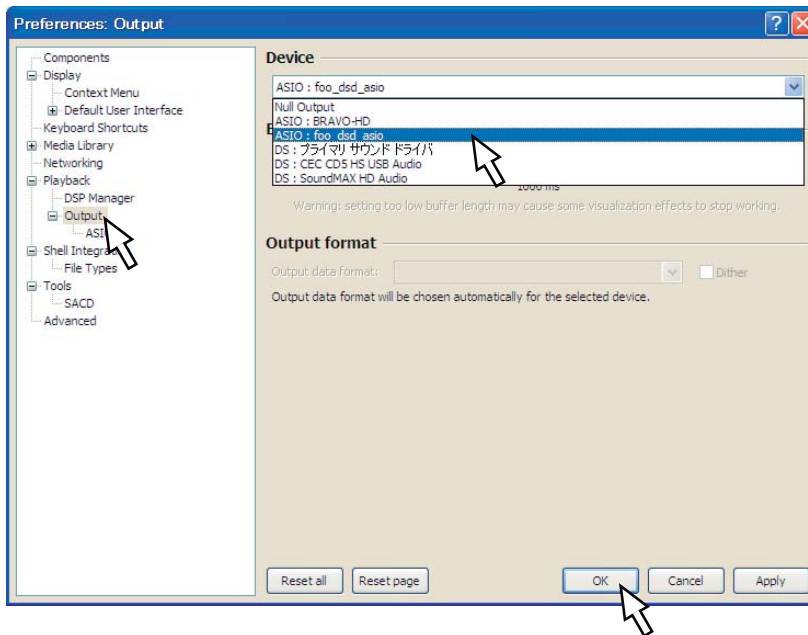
Preferences: Output

Components
Display
Context Menu
Default User Interface
Keyboard Shortcuts
Media Library
Networking
Playback
DSP Manager
Output
ASI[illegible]
Shell Integra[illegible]
File Types
Tools
SACD
Advanced

Device

ASIO : foo_dsd_asio

Null Output
ASIO : BRAVO-HD
ASIO : foo_dsd_asio
DS : プライマリ サウンド ドライバ
DS : CEC CD5 HS USB Audio
DS : SoundMAX HD Audio

1000 ms

Warning: setting too low buffer length may cause some visualization effects to stop working.

Output format

Output data format:

Dither

Output data format will be chosen automatically for the selected device.

Reset all
Reset page
OK
Cancel
Apply